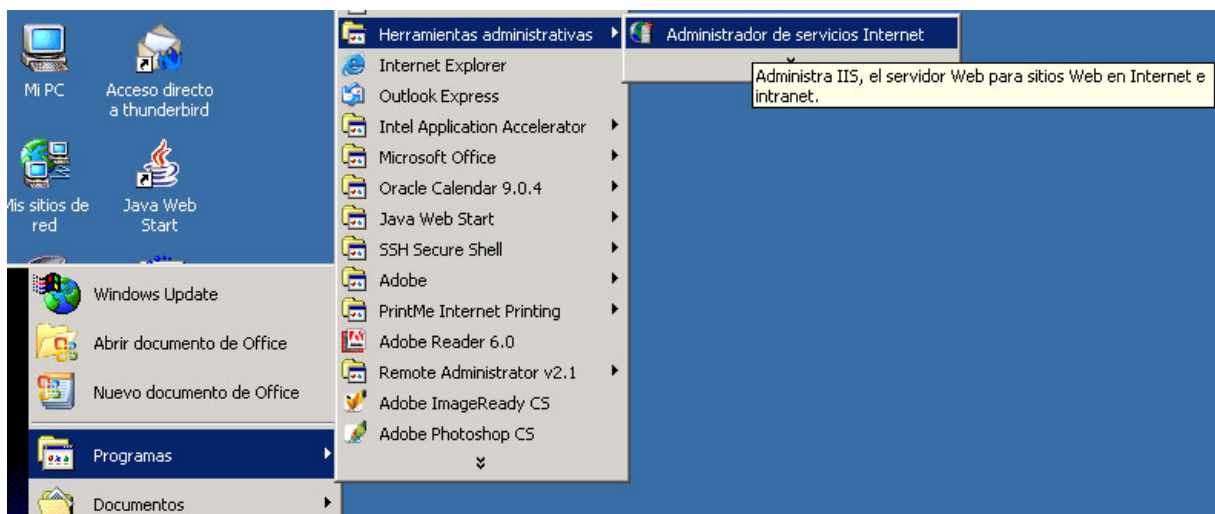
Mi PC

Acceso directo a thunderbird

Mis sitios de red

Java Web Start

Windows Update

Abrir documento de Office

Nuevo documento de Office

Programas

Documentos

Herramientas administrativas

Internet Explorer

Outlook Express

Intel Application Accelerator

Microsoft Office

Oracle Calendar 9.0.4

Java Web Start

SSH Secure Shell

Adobe

PrintMe Internet Printing

Adobe Reader 6.0

Remote Administrator v2.1

Adobe ImageReady CS

Adobe Photoshop CS

Administrador de servicios Internet

Administra IIS, el servidor Web para sitios Web en Internet e intranet.